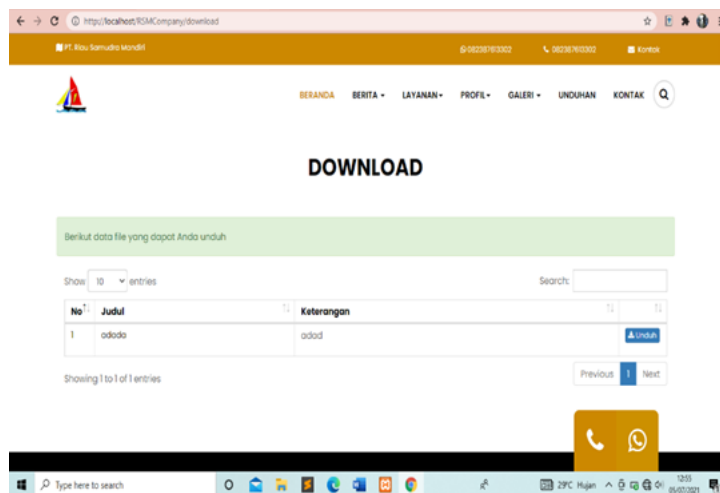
http://localhost/RSMCompany/download

PT. Riau Samudra Mandiri
082387613302
082387613302
Kontak

BERANDA
BERITA
LAYANAN
PROFIL
GALERI
UNDUHAN
KONTAK

DOWNLOAD

Berikut data file yang dapat Anda unduh

Show 10 entries
Search:

| No | Judul | Keterangan | |
|---|---|---|---|
| 1 | adada | adad | Unduh |

Showing 1 to 1 of 1 entries
Previous 1 Next

Type here to search
29°C Hujan
12:55
05/07/2021